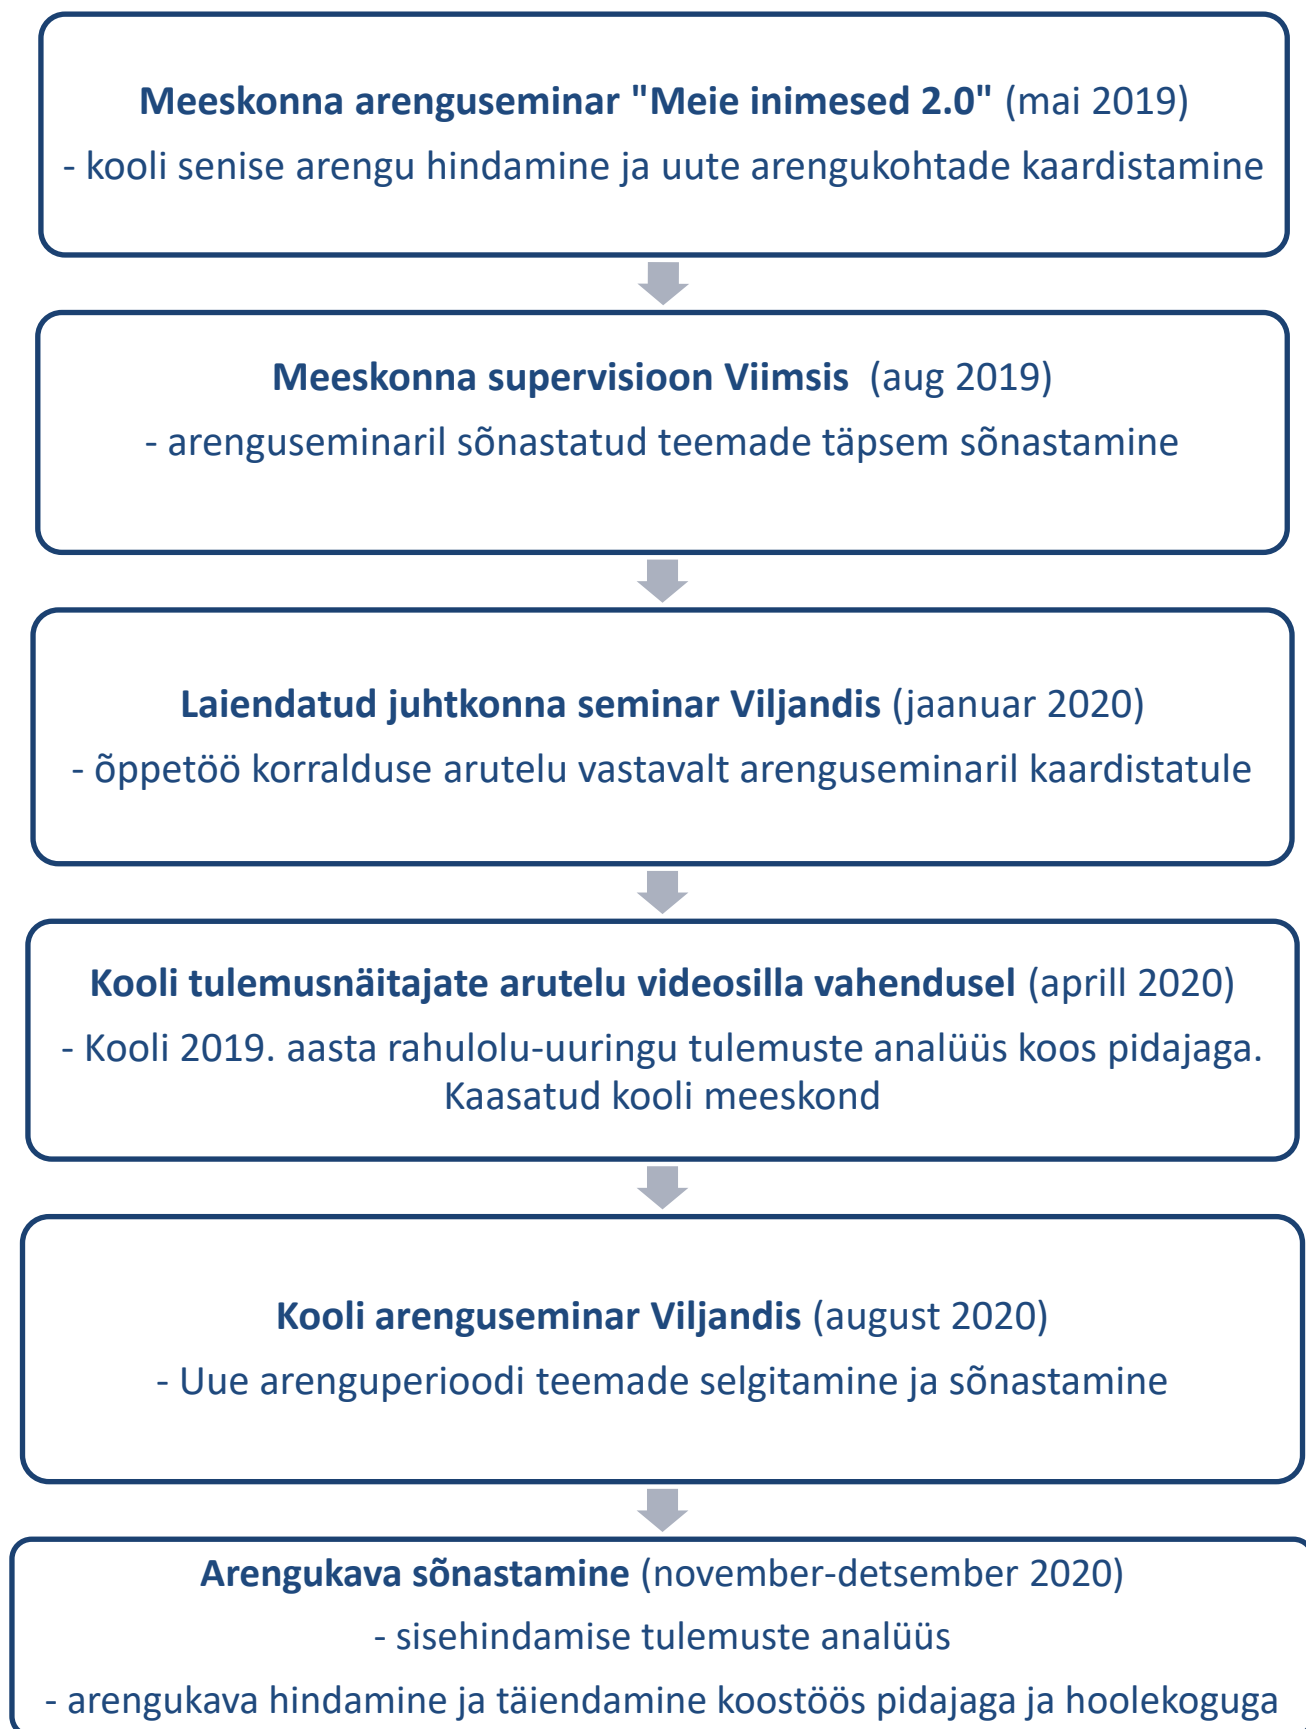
**Meeskonna arenguseminar "Meie inimesed 2.0"** (mai 2019)
- kooli senise arengu hindamine ja uute arengukohtade kaardistamine

**Meeskonna supervisioon Viimsis** (aug 2019)
- arenguseminaril sõnastatud teemade täpsem sõnastamine

**Laiendatud juhtkonna seminar Viljandis** (jaanuar 2020)
- õppetöö korralduse arutelu vastavalt arenguseminaril kaardistatule

**Kooli tulemusnäitajate arutelu videosilla vahendusel** (aprill 2020)
- Kooli 2019. aasta rahulolu-uuringu tulemuste analüüs koos pidajaga. Kaasatud kooli meeskond

**Kooli arenguseminar Viljandis** (august 2020)
- Uue arenguperioodi teemade selgitamine ja sõnastamine

**Arengukava sõnastamine** (november-detsember 2020)
- sisehindamise tulemuste analüüs
- arengukava hindamine ja täiendamine koostöös pidajaga ja hoolekoguga